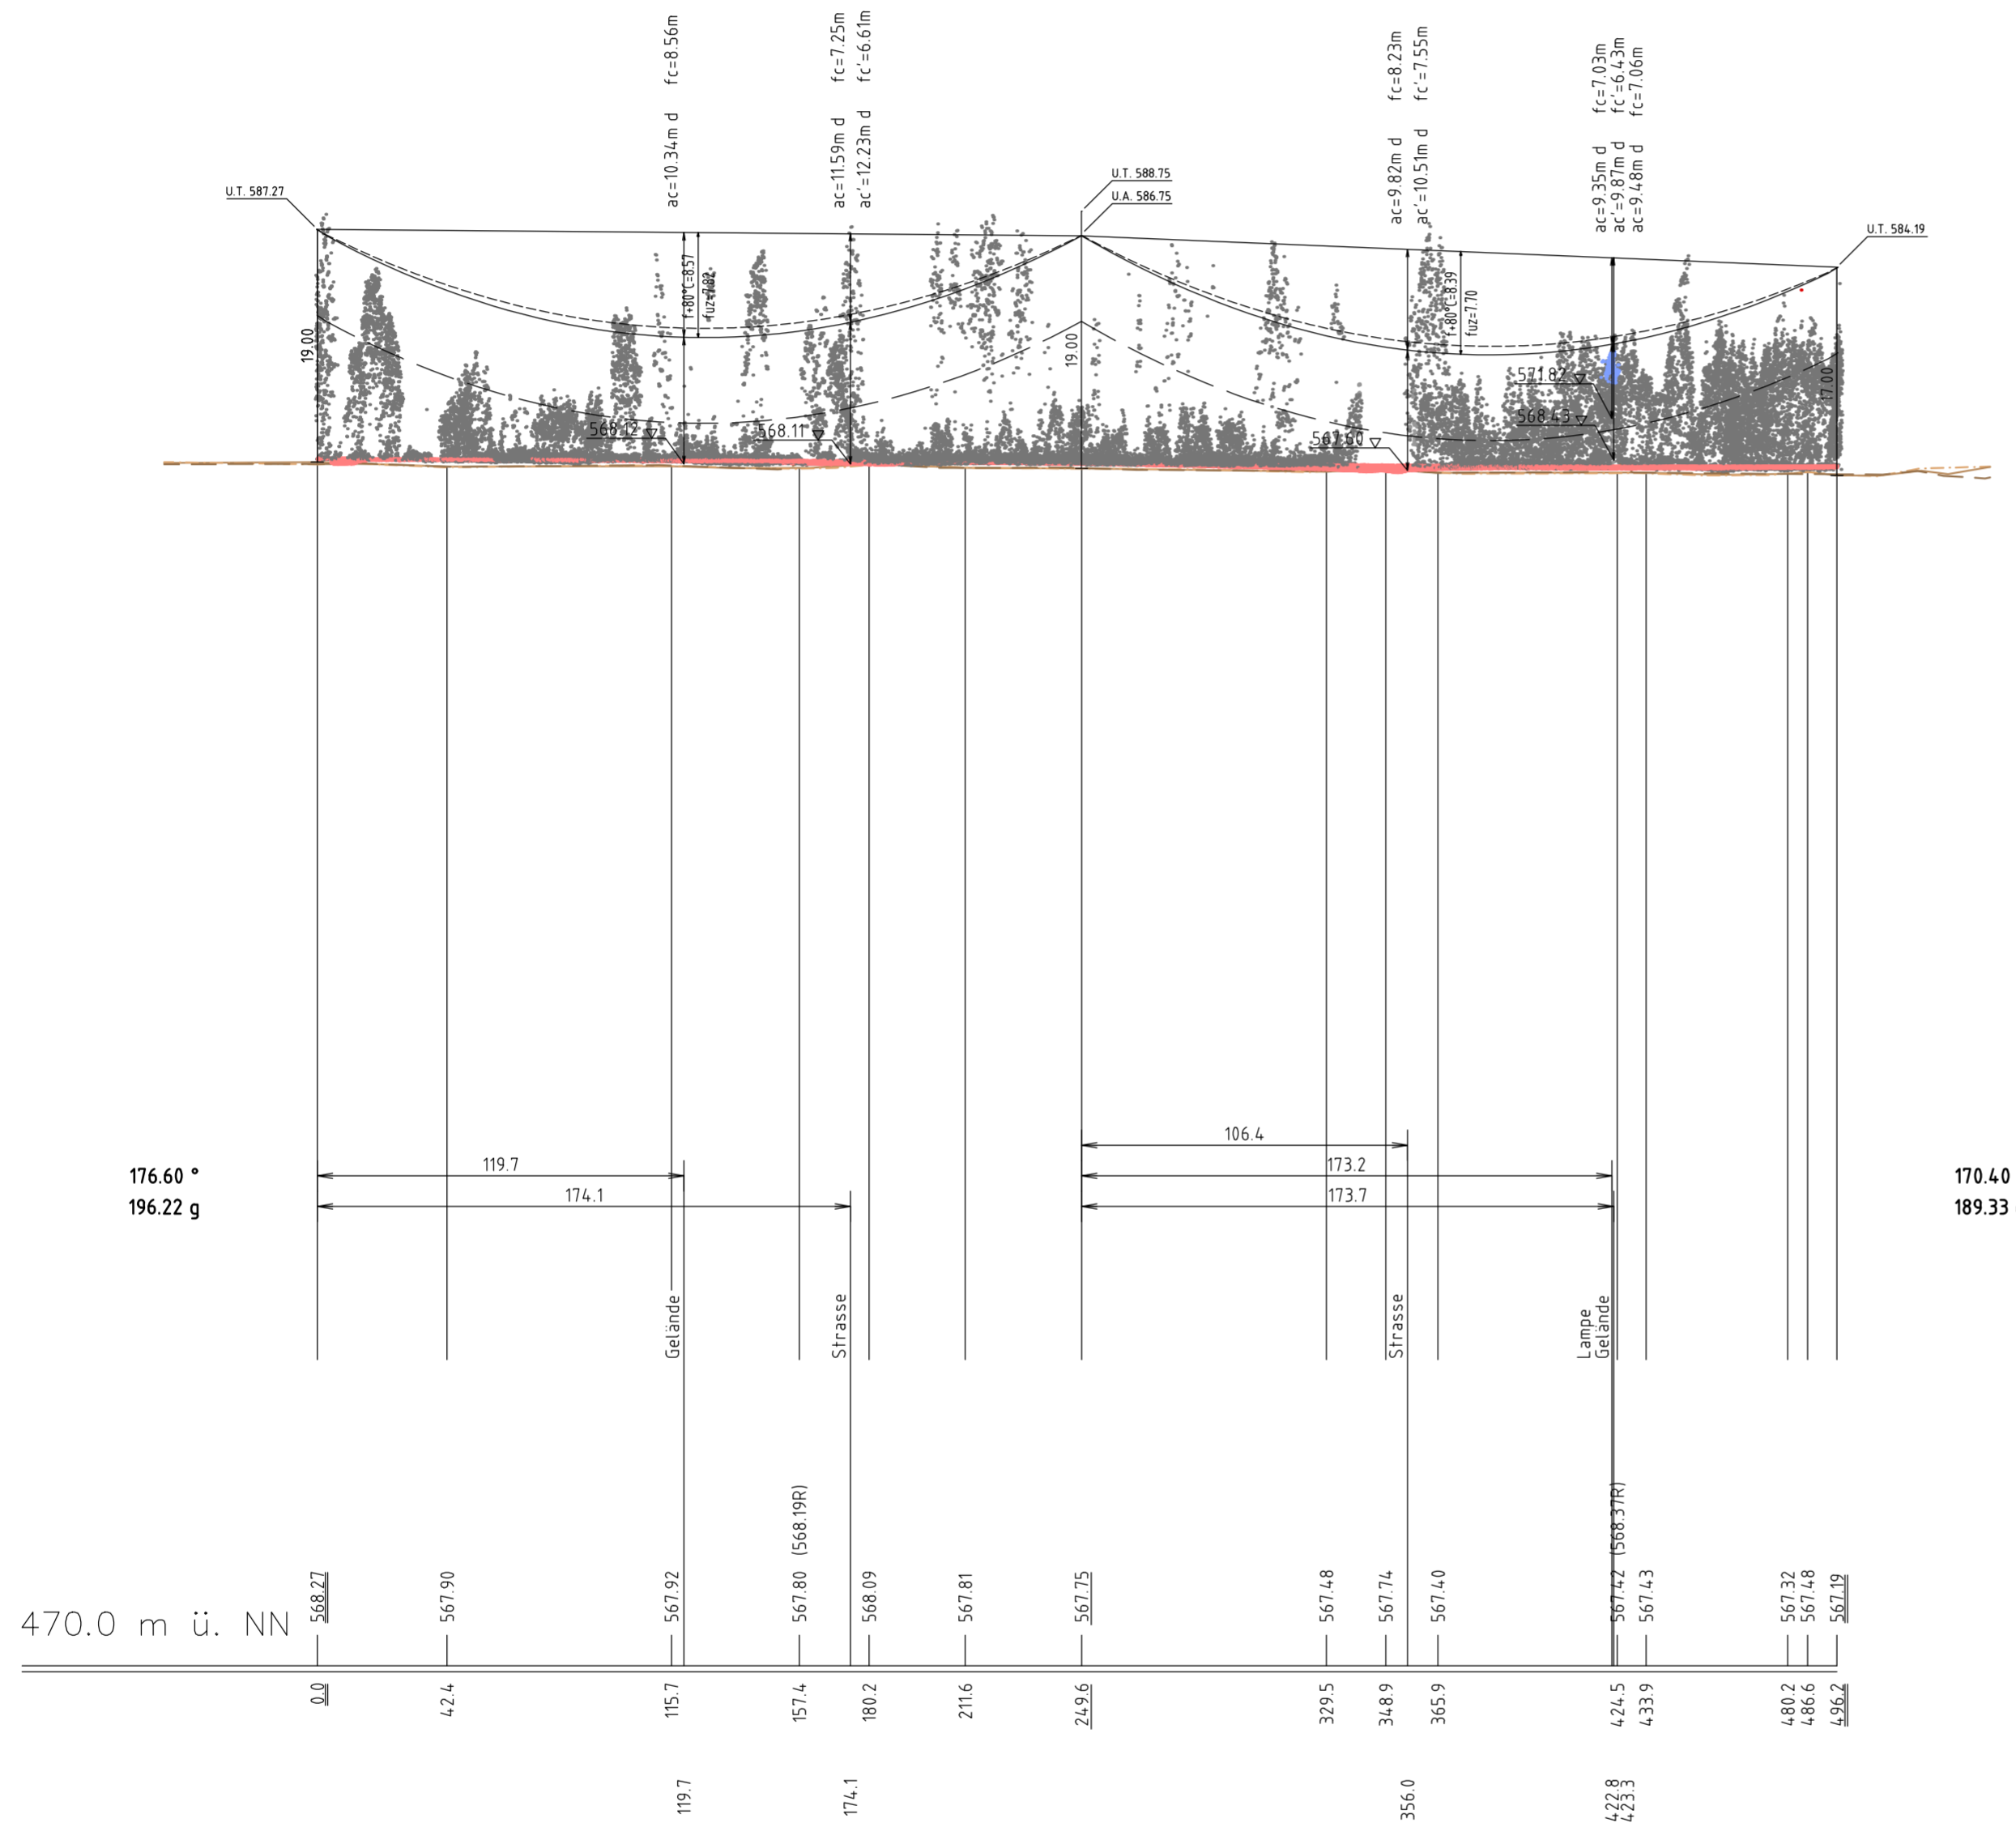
fc=8.56m
ac=10.34m d
fc=7.25m
fc'=6.61m
ac=11.59m d
ac'=12.23m d
fc=8.23m
fc'=7.55m
ac=9.82m d
ac'=10.51m d
fc=7.03m
fc'=6.43m
fc=7.06m
ac=9.35m d
ac'=9.87m d
ac=9.48m d

U.T. 587.27
U.T. 588.75
U.A. 586.75
U.T. 584.19

f+80°C=8.57
fuz=7.82
f+80°C=8.39
fuz=7.70

19.00
19.00
17.00

568.12
568.11
567.60
571.82
568.43

176.60 °
196.22 g
170.40
189.33

119.7
174.1
106.4
173.2
173.7

Gelände
Strasse
Strasse
Lampe
Gelände

(568.19R)
(568.37R)

470.0 m ü. NN

568.27
567.90
567.92
567.80
568.09
567.81
567.75
567.48
567.74
567.40
567.42
567.43
567.32
567.48
567.19

0.0
42.4
115.7
157.4
180.2
211.6
249.6
329.5
348.9
365.9
424.5
433.9
480.2
486.6
496.2

119.7
174.1
356.0
422.8
423.3